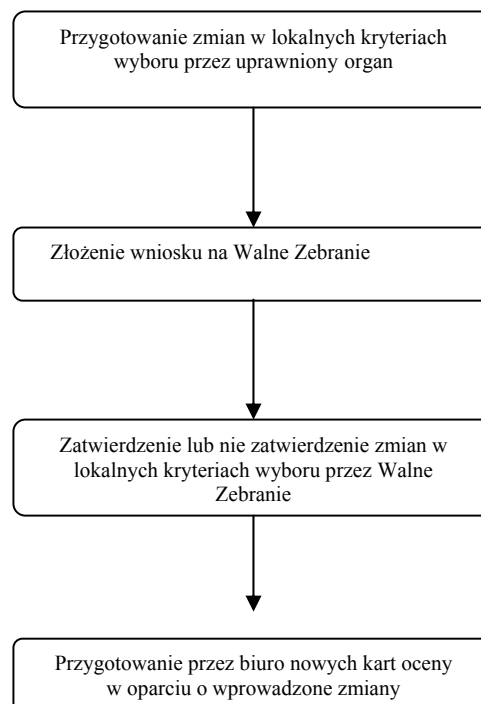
Przygotowanie zmian w lokalnych kryteriach wyboru przez uprawniony organ

Złożenie wniosku na Walne Zebranie

Zatwierdzenie lub nie zatwierdzenie zmian w lokalnych kryteriach wyboru przez Walne Zebranie

Przygotowanie przez biuro nowych kart oceny w oparciu o wprowadzone zmiany